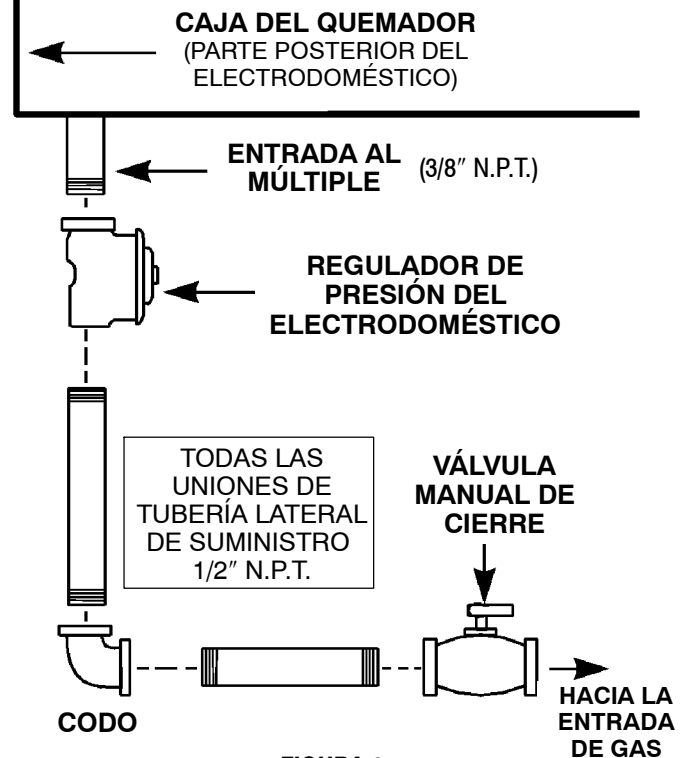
CAJA DEL QUEMADOR
(PARTE POSTERIOR DEL ELECTRODOMÉSTICO)

ENTRADA AL MÚLTIPLE (3/8″ N.P.T.)

REGULADOR DE PRESIÓN DEL ELECTRODOMÉSTICO

TODAS LAS UNIONES DE TUBERÍA LATERAL DE SUMINISTRO 1/2″ N.P.T.

VÁLVULA MANUAL DE CIERRE

CODO

HACIA LA ENTRADA DE GAS

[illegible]